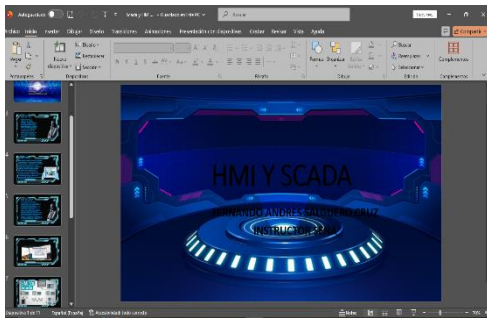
Autoguardado

Buscar

Archivo Inicio Insertar Dibujar Diseño Transiciones Animaciones Presentación con diapositivas Grabar Revisar Vista Ayuda

Compartir

Pegar

Nueva diapositiva

Diseño

Restablecer

Sección

Portapapeles

Diapositivas

Fuente

Párrafo

Dibujo

Formas

Organizar

Buscar

Reemplazar

Seleccionar

Edición

Complementos

HMI Y SCADA

FERNANDO ANDRES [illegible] CRUZ

INSTRUCTOR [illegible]

Diapositiva 1 de 11

Español (España)

Accesibilidad: todo correcto

Notas